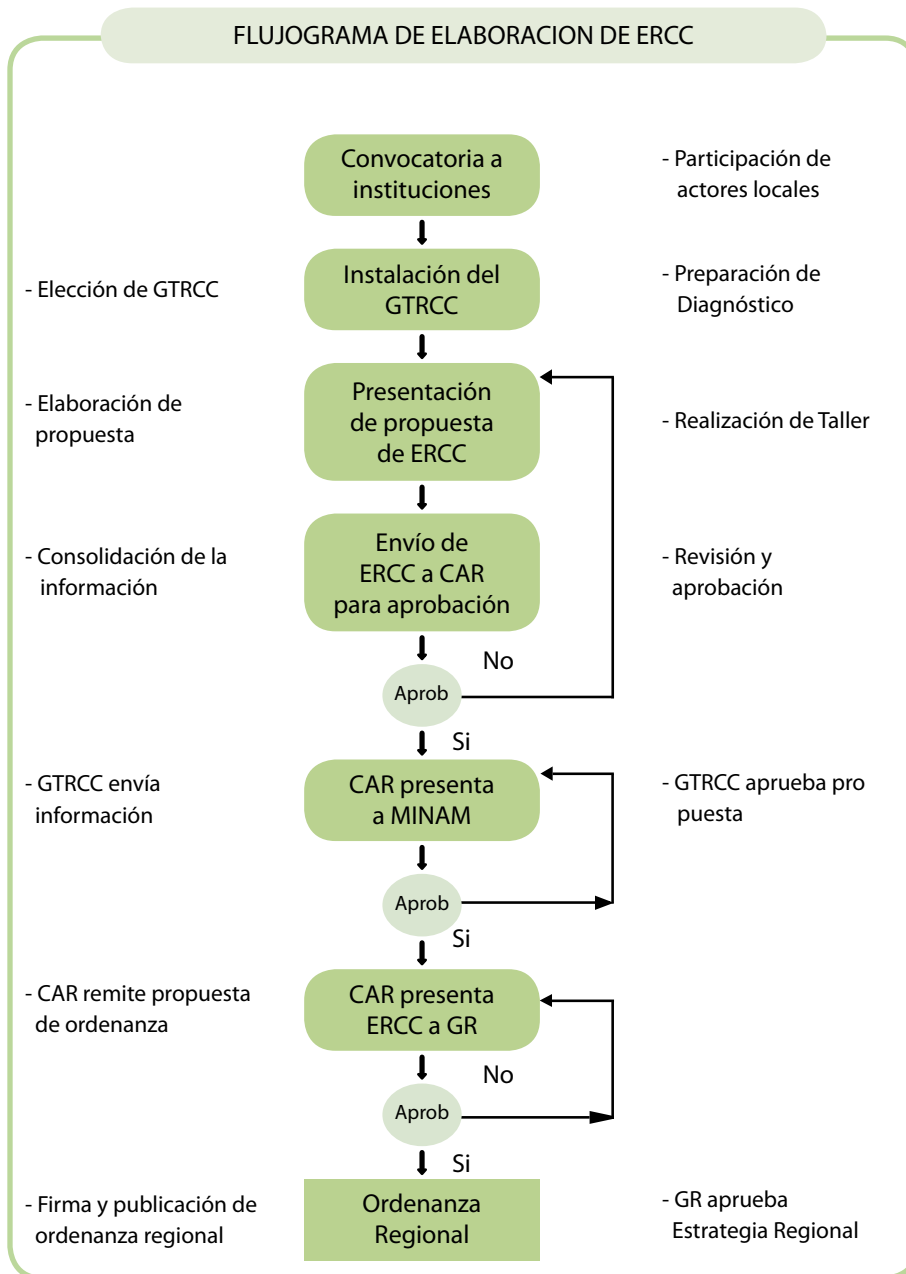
FLUJOGRAMA DE ELABORACION DE ERCC

Convocatoria a instituciones

- Participación de actores locales

- Elección de GTRCC

Instalación del GTRCC

- Preparación de Diagnóstico

- Elaboración de propuesta

Presentación de propuesta de ERCC

- Realización de Taller

- Consolidación de la información

Envío de ERCC a CAR para aprobación

- Revisión y aprobación

No

Aprob

Si

- GTRCC envía información

CAR presenta a MINAM

- GTRCC aprueba pro puesta

Aprob

Si

- CAR remite propuesta de ordenanza

CAR presenta ERCC a GR

No

Aprob

Si

- Firma y publicación de ordenanza regional

Ordenanza Regional

- GR aprueba Estrategia Regional